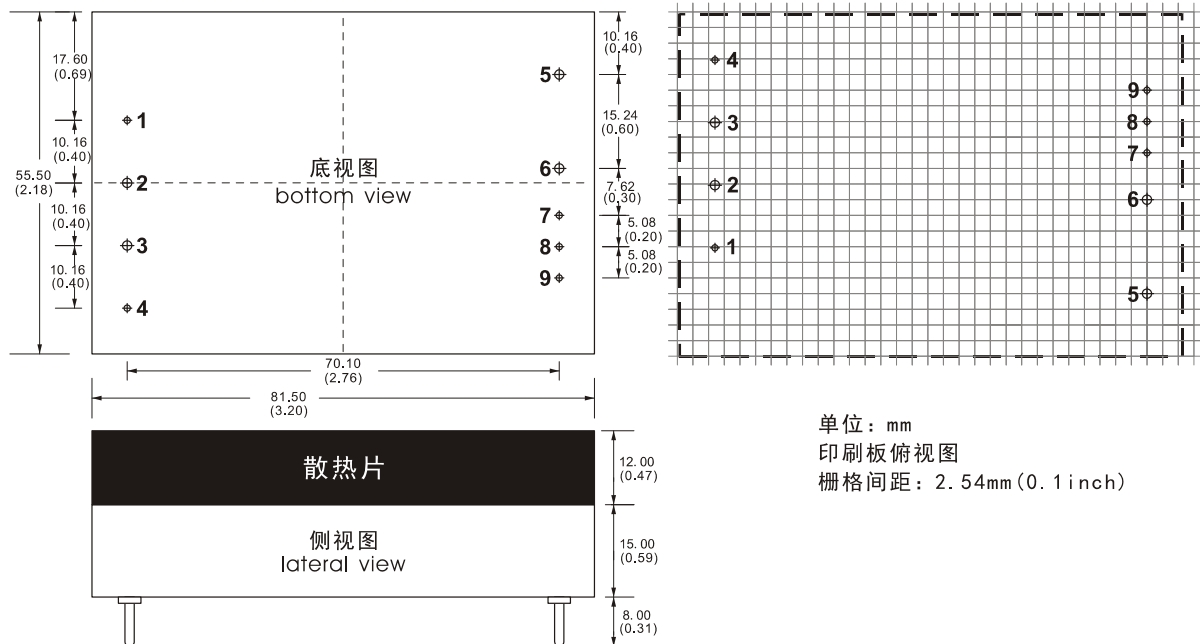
17.60
(0.69)

10.16
(0.40)

55.50
(2.18)

10.16
(0.40)

10.16
(0.40)

1
2
3
4

底视图
bottom view

5
6
7
8
9

10.16
(0.40)

15.24
(0.60)

7.62
(0.30)

5.08
(0.20)

5.08
(0.20)

70.10
(2.76)

81.50
(3.20)

散热片

侧视图
lateral view

12.00
(0.47)

15.00
(0.59)

8.00
(0.31)

4
3
2
1
9
8
7
6
5

单位：mm
印刷板俯视图
栅格间距：2.54mm(0.1inch)